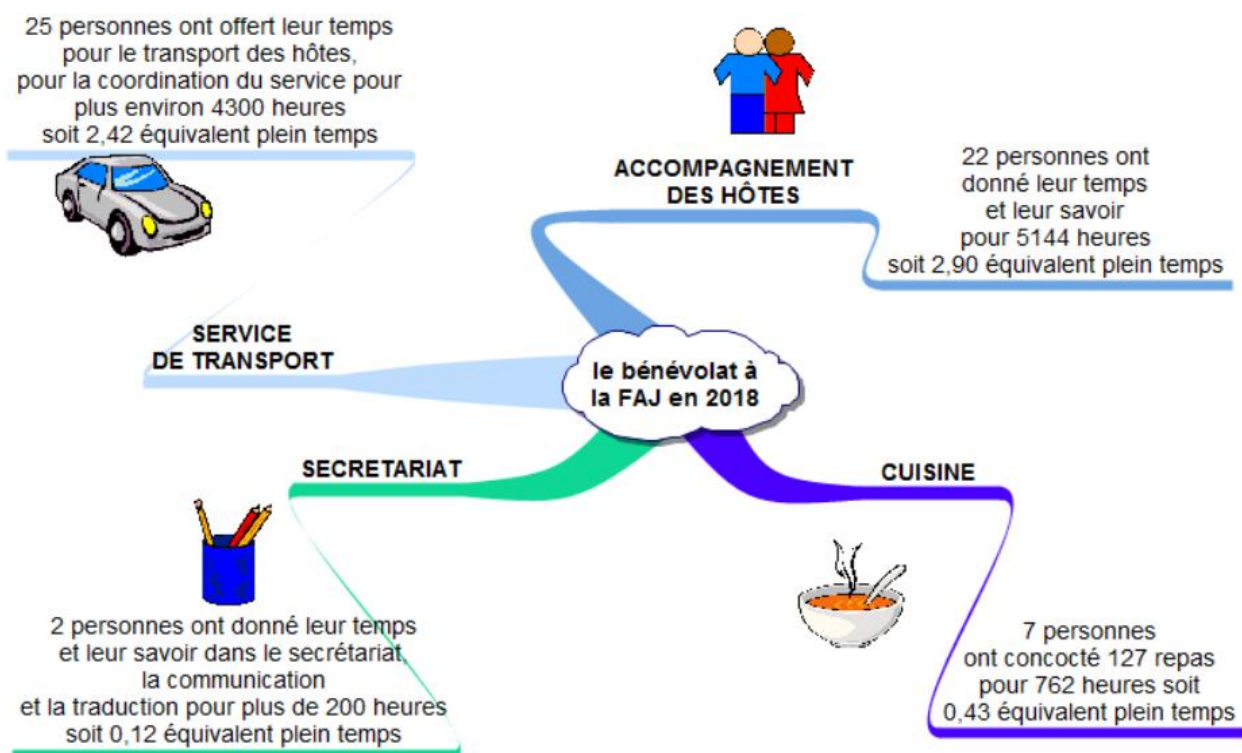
25 personnes ont offert leur temps pour le transport des hôtes, pour la coordination du service pour plus environ 4300 heures soit 2,42 équivalent plein temps

ACCOMPAGNEMENT DES HÔTES

22 personnes ont donné leur temps et leur savoir pour 5144 heures soit 2,90 équivalent plein temps

SERVICE DE TRANSPORT

le bénévolat à la FAJ en 2018

SECRETARIAT

CUISINE

2 personnes ont donné leur temps et leur savoir dans le secrétariat, la communication et la traduction pour plus de 200 heures soit 0,12 équivalent plein temps

7 personnes ont concocté 127 repas pour 762 heures soit 0,43 équivalent plein temps